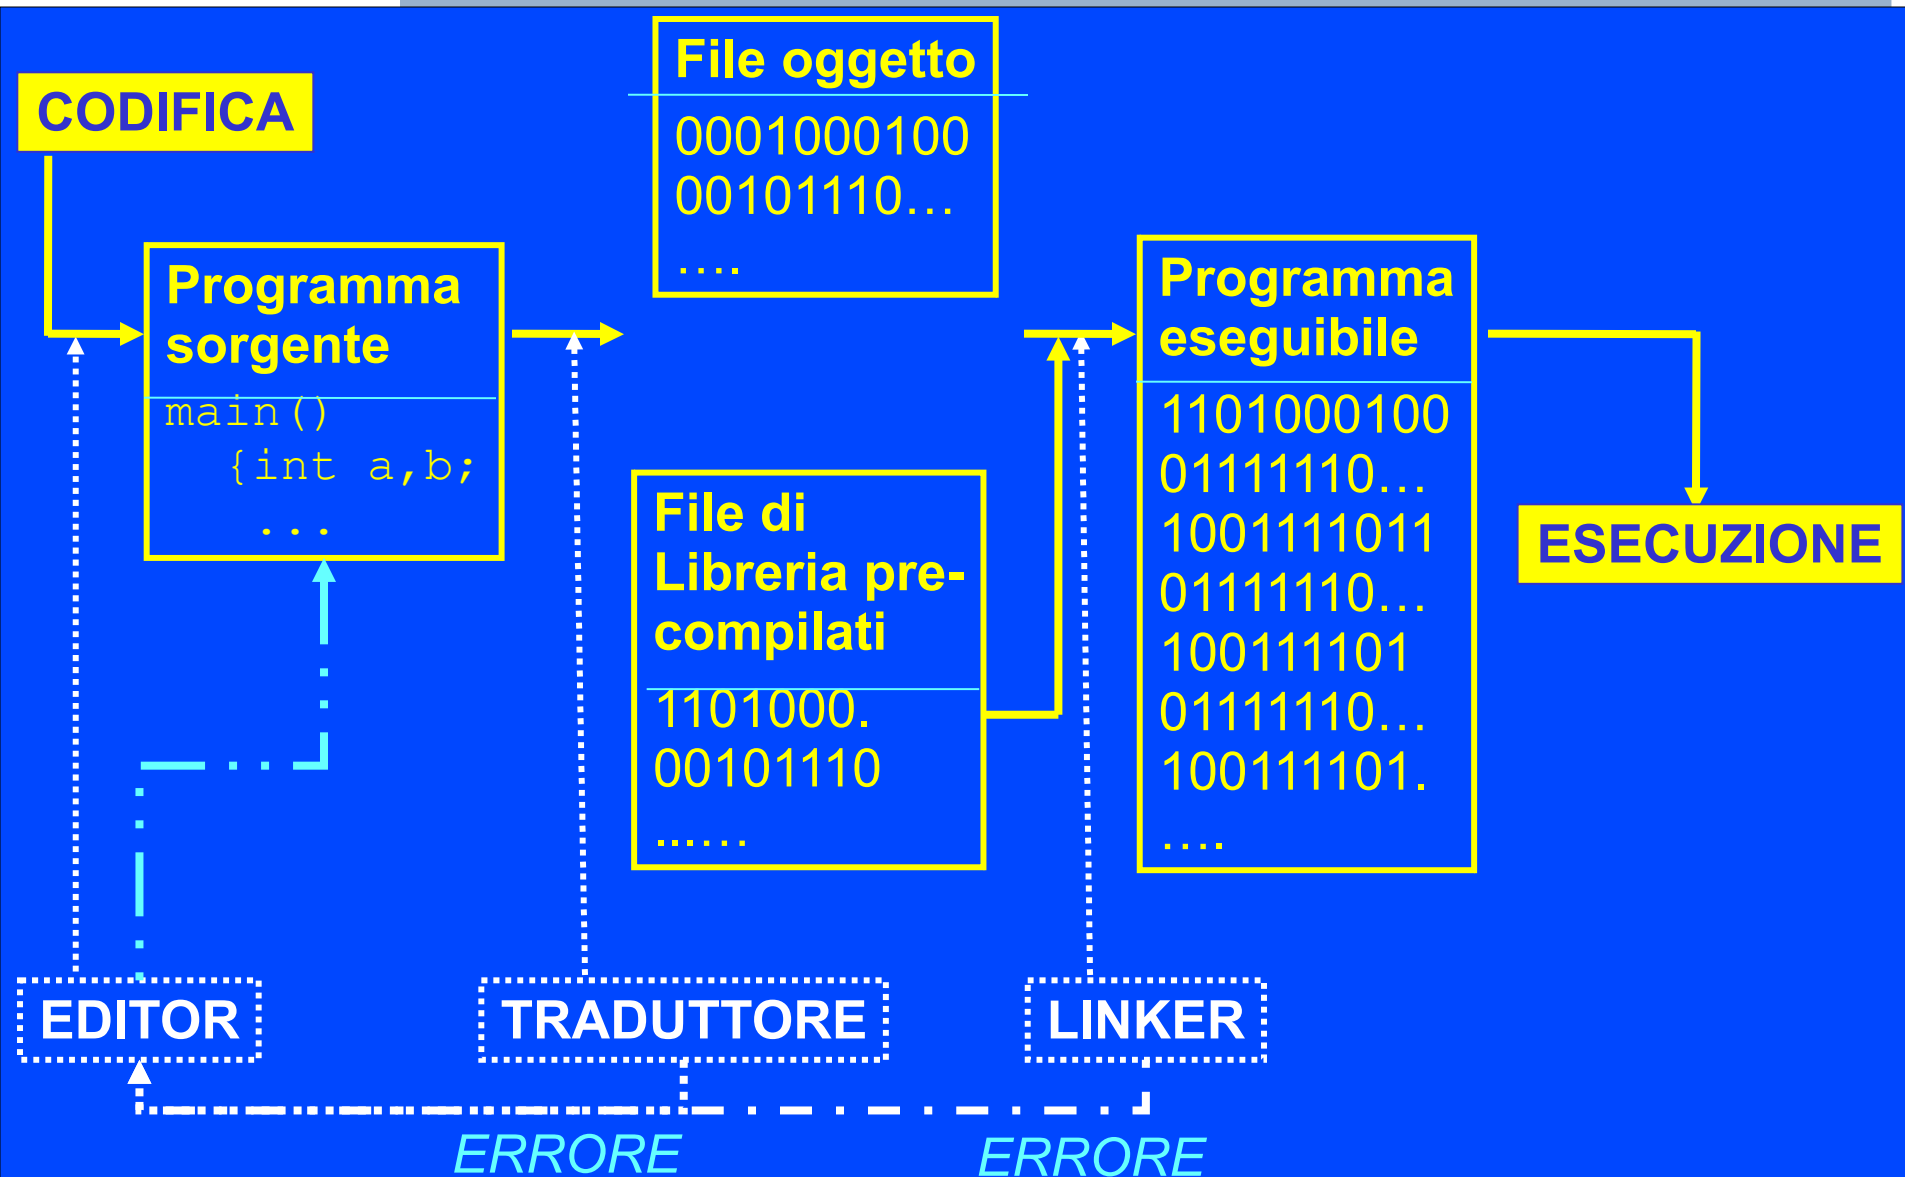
CODIFICA

Programma sorgente

main()
{int a,b;
...

File oggetto

0001000100
00101110…
....

File di Libreria pre-compilati

1101000.
00101110
......

Programma eseguibile

1101000100
01111110…
1001111011
01111110…
100111101
01111110…
100111101.
....

ESECUZIONE

EDITOR

TRADUTTORE

LINKER

ERRORE

ERRORE